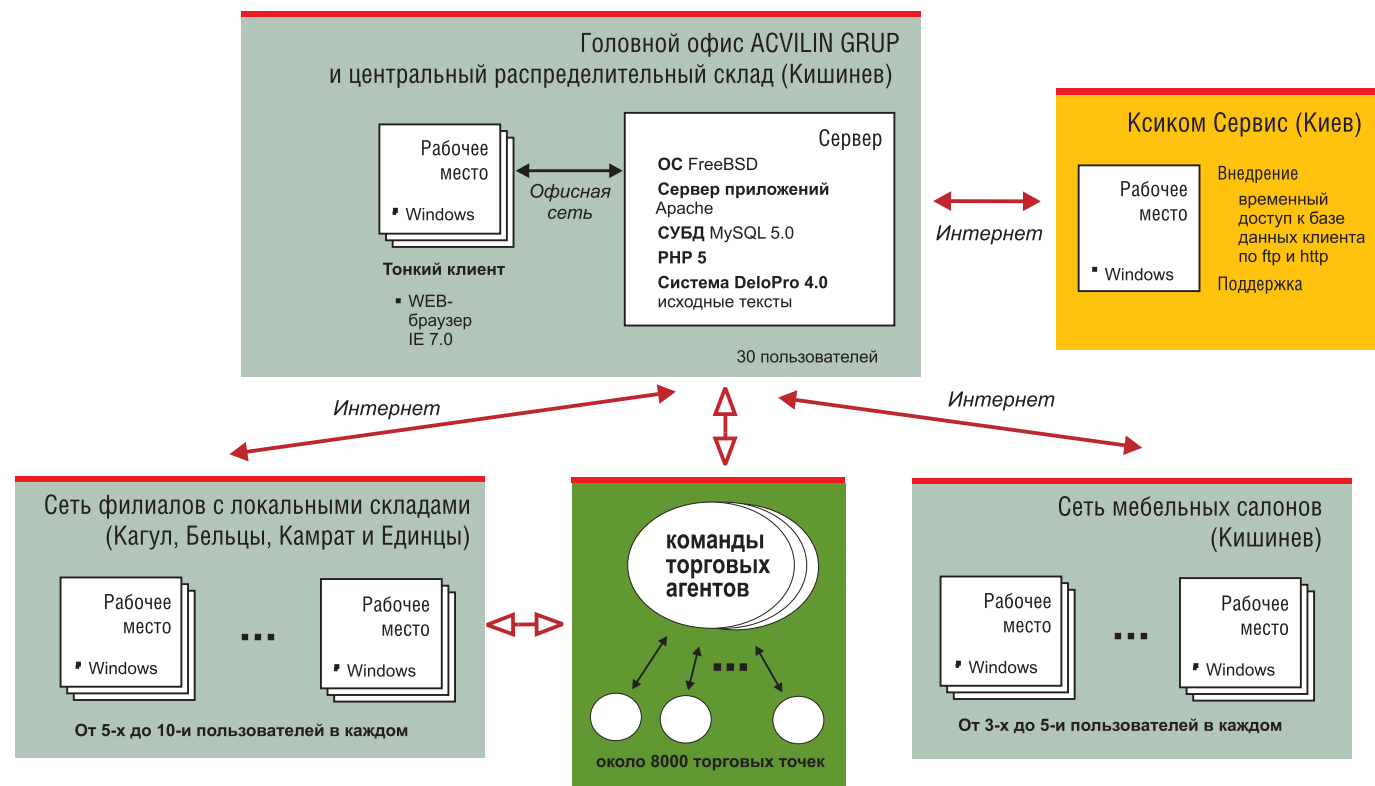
Головной офис ACVILIN GRUP
и центральный распределительный склад (Кишинев)

Рабочее место

Windows

Офисная сеть

Тонкий клиент

WEB-браузер IE 7.0

Сервер

ОС FreeBSD
Сервер приложений Apache
СУБД MySQL 5.0
PHP 5
Система DeloPro 4.0 исходные тексты

30 пользователей

Ксиком Сервис (Киев)

Интернет

Рабочее место

Windows

Внедрение
временный доступ к базе данных клиента по ftp и http
Поддержка

Интернет

Интернет

Сеть филиалов с локальными складами
(Кагул, Бельцы, Кампат и Единцы)

Рабочее место

Windows

...

Рабочее место

Windows

От 5-х до 10-и пользователей в каждом

команды торговых агентов

...

около 8000 торговых точек

Сеть мебельных салонов
(Кишинев)

Рабочее место

Windows

...

Рабочее место

Windows

От 3-х до 5-и пользователей в каждом